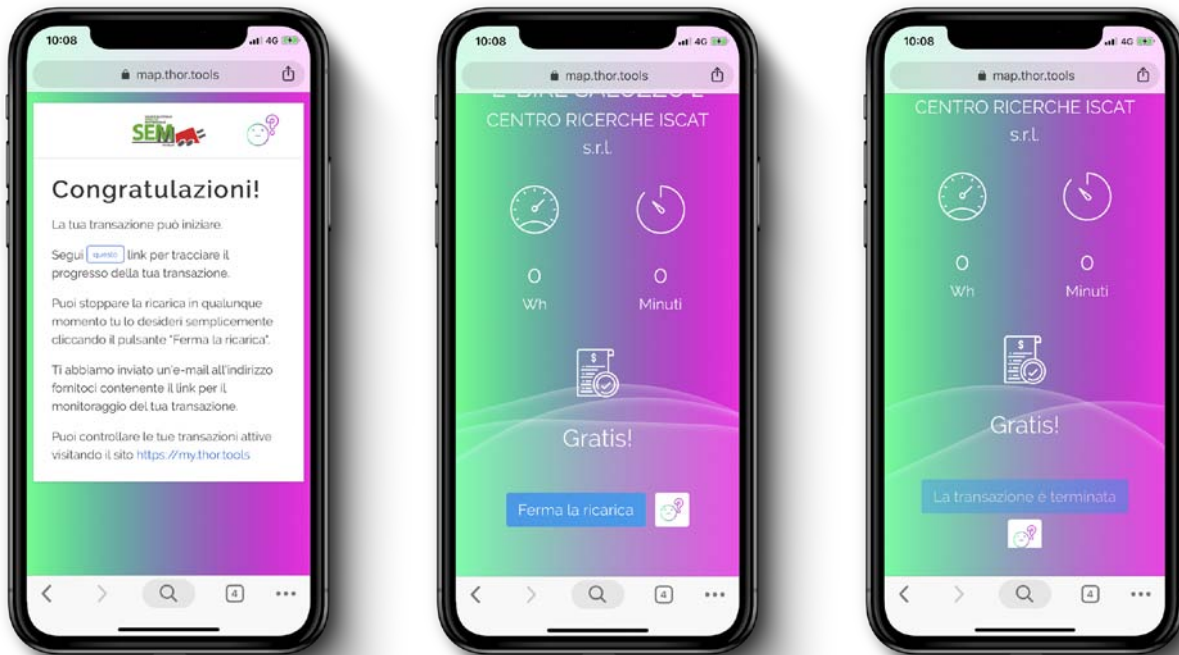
10:08
4G
map.thor.tools
SEM
Congratulazioni!
La tua transazione può iniziare.
Segui questo link per tracciare il progresso della tua transazione.
Puoi stoppare la ricarica in qualunque momento tu lo desideri semplicemente cliccando il pulsante "Ferma la ricarica".
Ti abbiamo inviato un'e-mail all'indirizzo fornitoci contenente il link per il monitoraggio del tua transazione.
Puoi controllare le tue transazioni attive visitando il sito https://my.thor.tools
4

10:08
4G
map.thor.tools
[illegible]
CENTRO RICERCHE ISCAT
s.r.l.
0
Wh
0
Minuti
$
Gratis!
Ferma la ricarica
4

10:08
4G
map.thor.tools
CENTRO RICERCHE ISCAT
s.r.l.
0
Wh
0
Minuti
$
Gratis!
La transazione e terminata
4